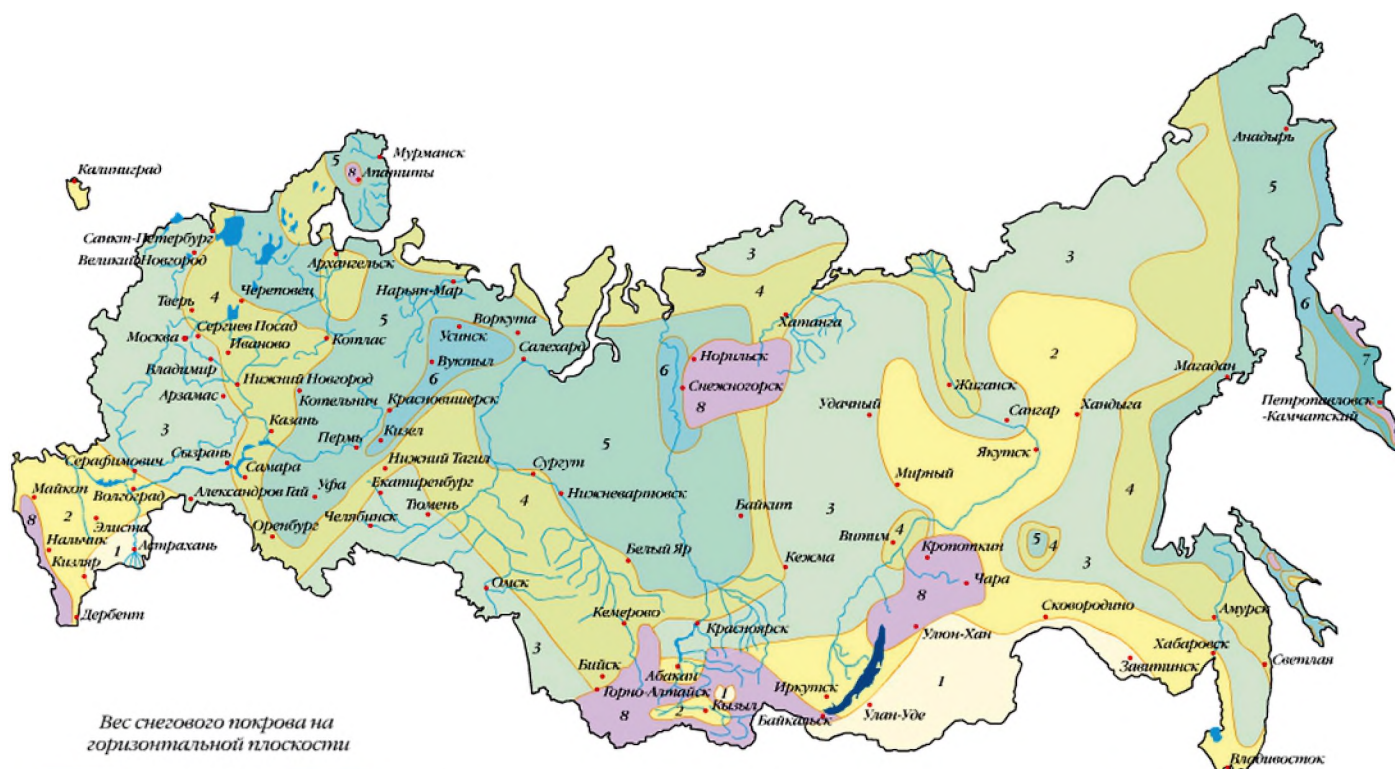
Калининград
Мурманск
5
8 Апатиты
Санкт-Петербург
Великий Новгород
Архангельск
Нарьян-Мар
Тверь
4
Череповец
Воркута
5
Сергиев Посад
Котлас
Усинск
Москва
Иваново
Вуктыл
Салехард
Владимир
Нижний Новгород
6
Котельнич
Красновишерск
Арзамас
3
Казань
Пермь
Кизел
Сызрань
Серафимович
Самара
Нижний Тагил
Уфа
Майкоп
Волгоград
Александров Гай
Екатеринбург
2
8
Элиста
Оренбург
Челябинск
Тюмень
Нальчик
1
Астрахань
Кизляр
Дербент
3
4
Хатанга
6
Норильск
Снежногорск
8
5
Сургут
Нижневартовск
4
Байкит
Белый Яр
Омск
Кемерово
Красноярск
3
Бийск
Абакан
Горно-Алтайск
1
8
2
Кызыл
Иркутск
Байкальск
3
2
Анадырь
5
6
7
Магадан
Петропавловск-Камчатский
Жиганск
Сангар
Хандыга
Удачный
Якутск
Мирный
3
Витим
4
Кропоткин
5
4
4
3
Кежма
Чара
8
Сковородино
Улюн-Хан
Амурск
Хабаровск
Завитинск
Светлая
1
Улан-Уде
Владивосток
Вес снегового покрова на горизонтальной плоскости